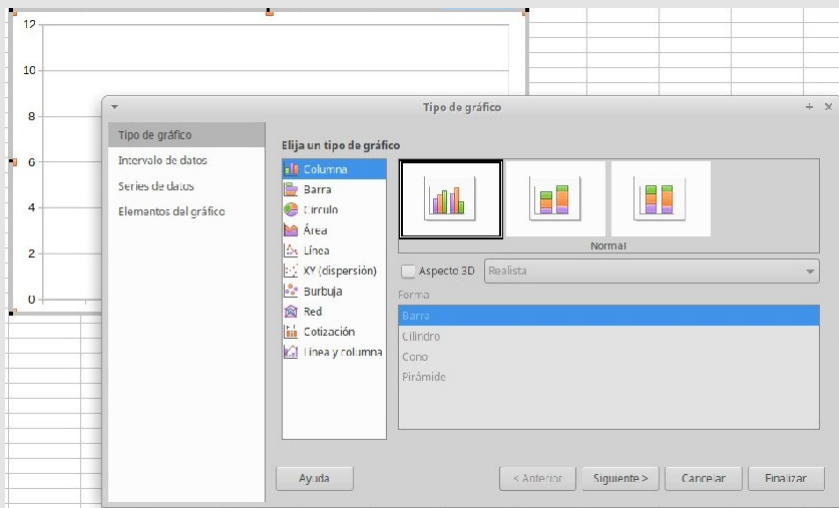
12
10
8
6
4
2
0

Tipo de gráfico

Tipo de gráfico
Intervalo de datos
Series de datos
Elementos del gráfico

Elija un tipo de gráfico
Columna
Barra
Círculo
Área
Línea
XY (dispersión)
Burbuja
Red
Cotización
Línea y columna

Normal
Aspecto 3D
Realista
Forma
Barra
Cilindro
Cono
Pirámide

Ayuda
< Anterior
Siguiente >
Cancelar
Finalizar